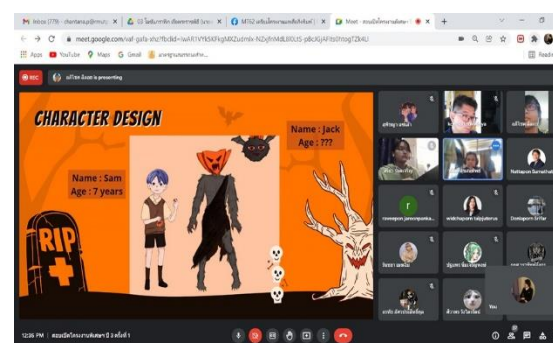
Inbox (779) - chantana.p@mvu
03 โมชั่นกราฟิก เรียนการตัดต่อ
MT62 เตรียมโครงงานสหกิจศึกษา
Meet - ครอบครัวโครงงานเรียนแบบ

meet.google.com/vaf-gsfa-xhz?fbclid=IwAR1VY6SXFkgMXZudmIx-NZxJhN4DL8XUS-p8cXjjAFits0htogTZk4U

Apps YouTube Maps Gmail

REC
is presenting

CHARACTER DESIGN

Name : Jack
Age : ???

Name : Sam
Age : 7 years

RIP

Nattapon Samathai
rawee pon jareonporn
widchaporn taipiuttera
Dontaporn Sriflar
You

12:36 PM | ครอบครัวโครงงานเรียนแบบ 3 ครั้งที่ 1